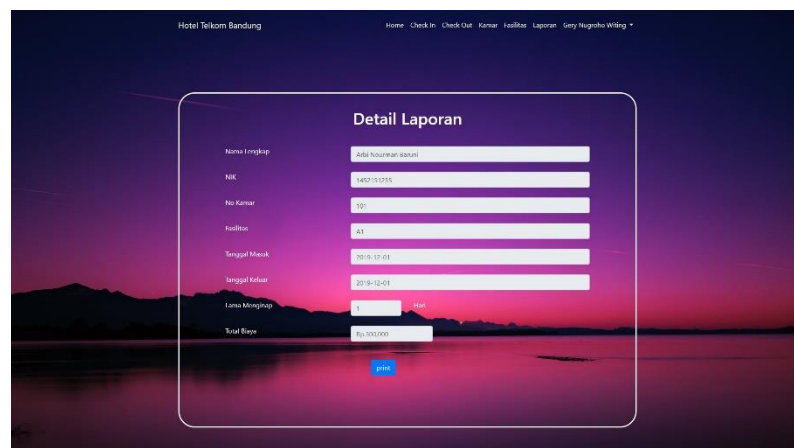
Hotel Telkom Bandung

Home Check In Check Out Kamar Fasilitas Laporan Gery Nugroho Writing

Detail Laporan

Nama Lengkap
Arbi Nourman baruni

NIK
1452151235

No Kamar
101

Fasilitas
A1

Tanggal Masuk
2019-12-01

Tanggal Keluar
2019-12-01

Lama Menginap
1
Hari

Total Biaya
Rp.300.000

print